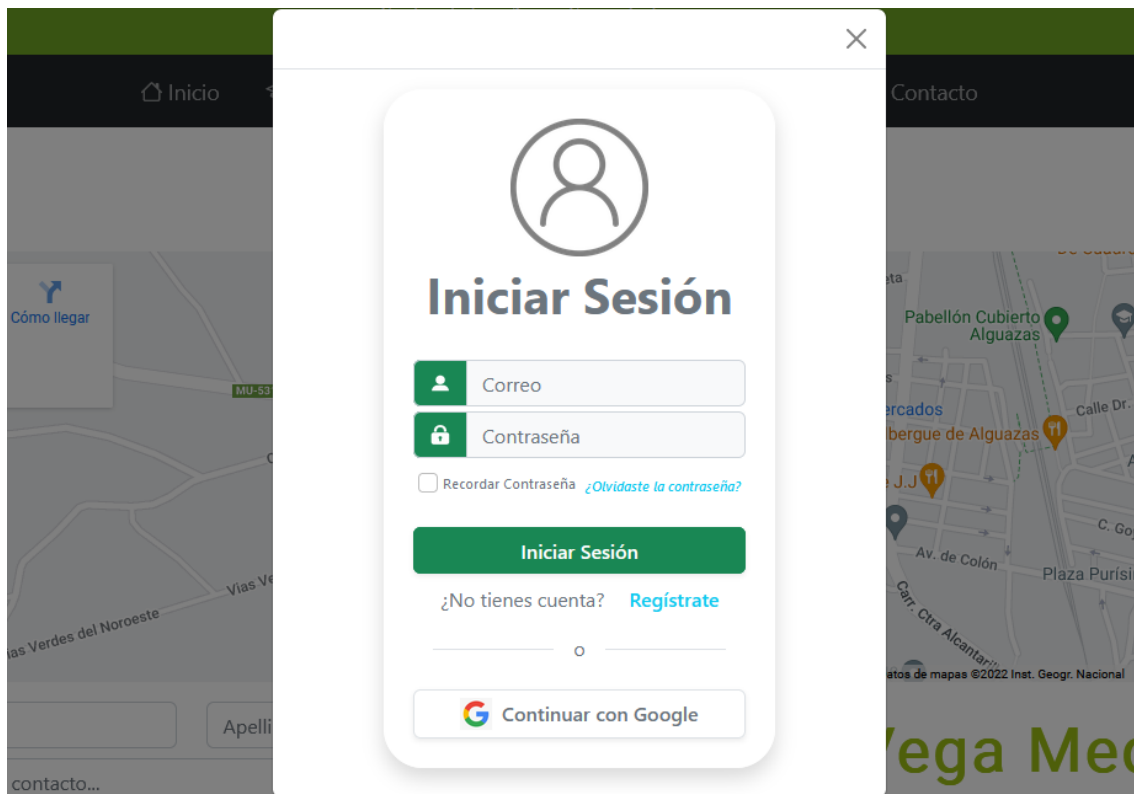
Inicio

Contacto

Cómo llegar

MU-53

as Verdes del Noroeste

Vias Ve

eta

Pabellón Cubierto Alguazas

ercados

lbergue de Alguazas

Calle Dr.

e J.J

C. Go

Av. de Colón

Plaza Purísi

Carr. Ctra Alcantarill

atos de mapas ©2022 Inst. Geogr. Nacional

Apelli

contacto...

Vega Me

Iniciar Sesión

Correo

Contraseña

Recordar Contraseña ¿Olvidaste la contraseña?

Iniciar Sesión

¿No tienes cuenta? Regístrate

o

Continuar con Google